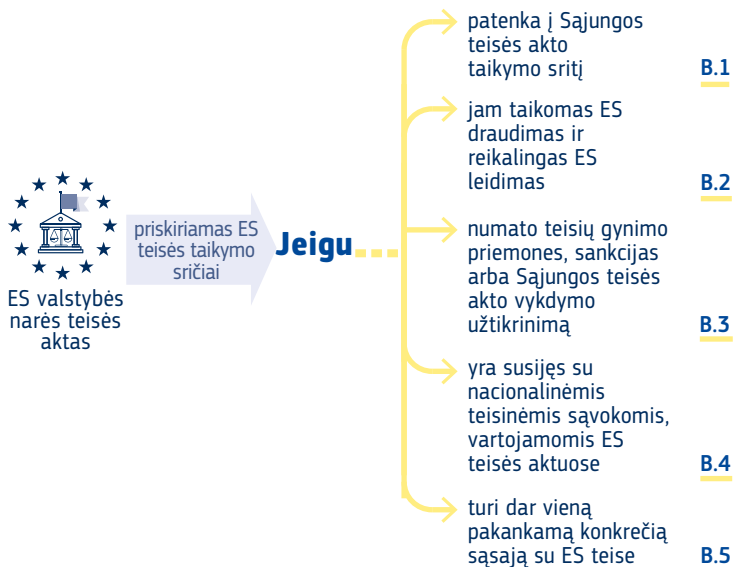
ES valstybės narės teisės aktas

priskiriamas ES teisės taikymo sričiai

Jeigu...

patenka į Sąjungos teisės akto taikymo sritį B.1

jam taikomas ES draudimas ir reikalingas ES leidimas B.2

numato teisių gynimo priemones, sankcijas arba Sąjungos teisės akto vykdymo užtikrinimą B.3

yra susijęs su nacionalinėmis teisinėmis sąvokomis, vartojamomis ES teisės aktuose B.4

turi dar vieną pakankamą konkrečią sąsają su ES teise B.5